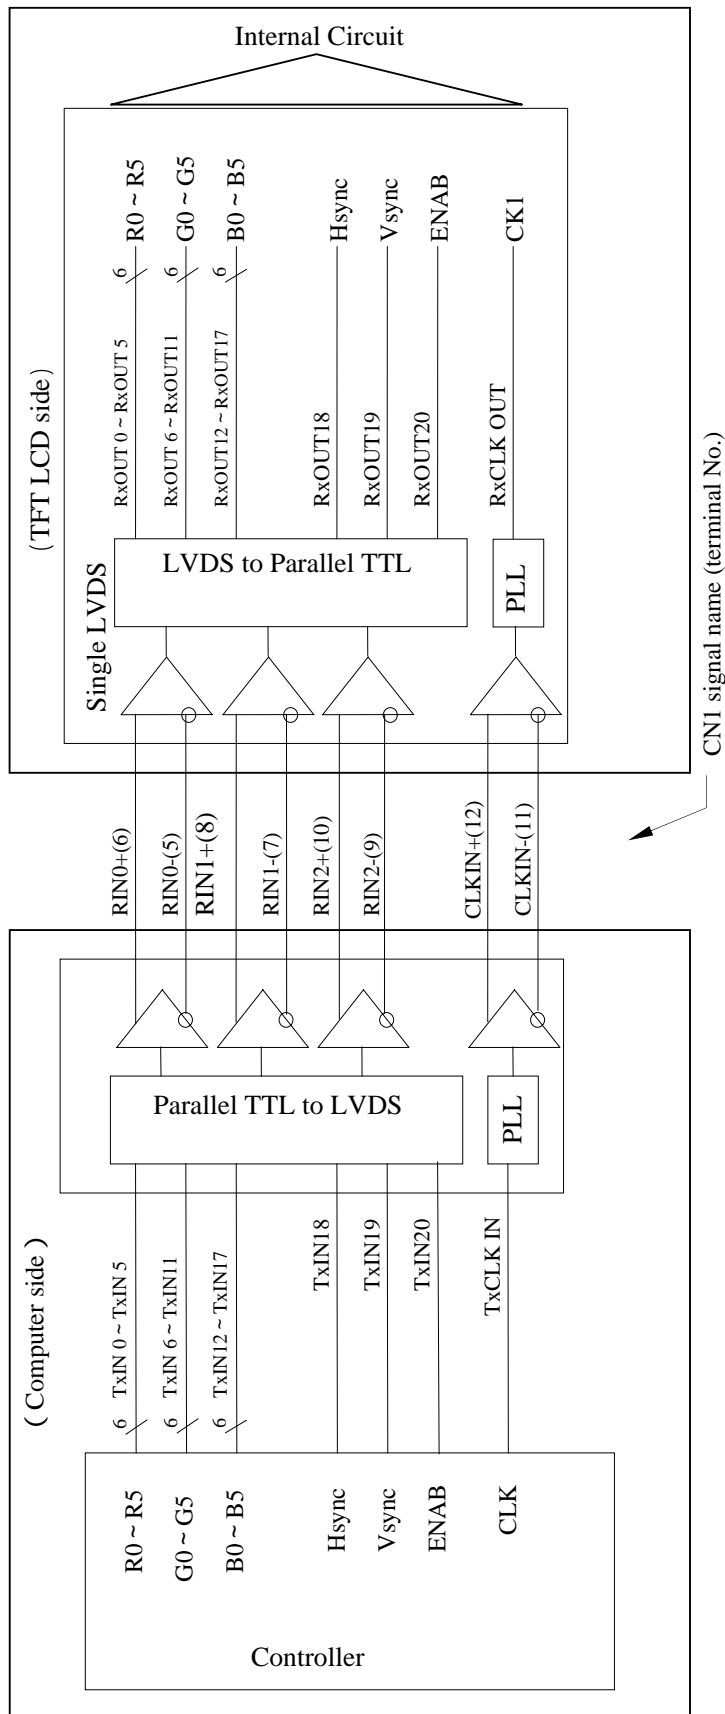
Internal Circuit

(TFT LCD side)

Single LVDS

R0 ~ R5
G0 ~ G5
B0 ~ B5
Hsync
Vsync
ENAB
CK1

6
6
6

RxOUT 0 ~ RxOUT 5
RxOUT 6 ~ RxOUT11
RxOUT12 ~ RxOUT17
RxOUT18
RxOUT19
RxOUT20
RxCLK OUT

LVDS to Parallel TTL

PLL

CN1 signal name (terminal No.)

RIN0+(6)
RIN0-(5)
RIN1+(8)
RIN1-(7)
RIN2+(10)
RIN2-(9)
CLKIN+(12)
CLKIN-(11)

Parallel TTL to LVDS

PLL

( Computer side )

TxIN 0 ~ TxIN 5
TxIN 6 ~ TxIN11
TxIN12 ~ TxIN17
TxIN18
TxIN19
TxIN20
TxCLK IN

6
6
6

R0 ~ R5
G0 ~ G5
B0 ~ B5
Hsync
Vsync
ENAB
CLK

Controller